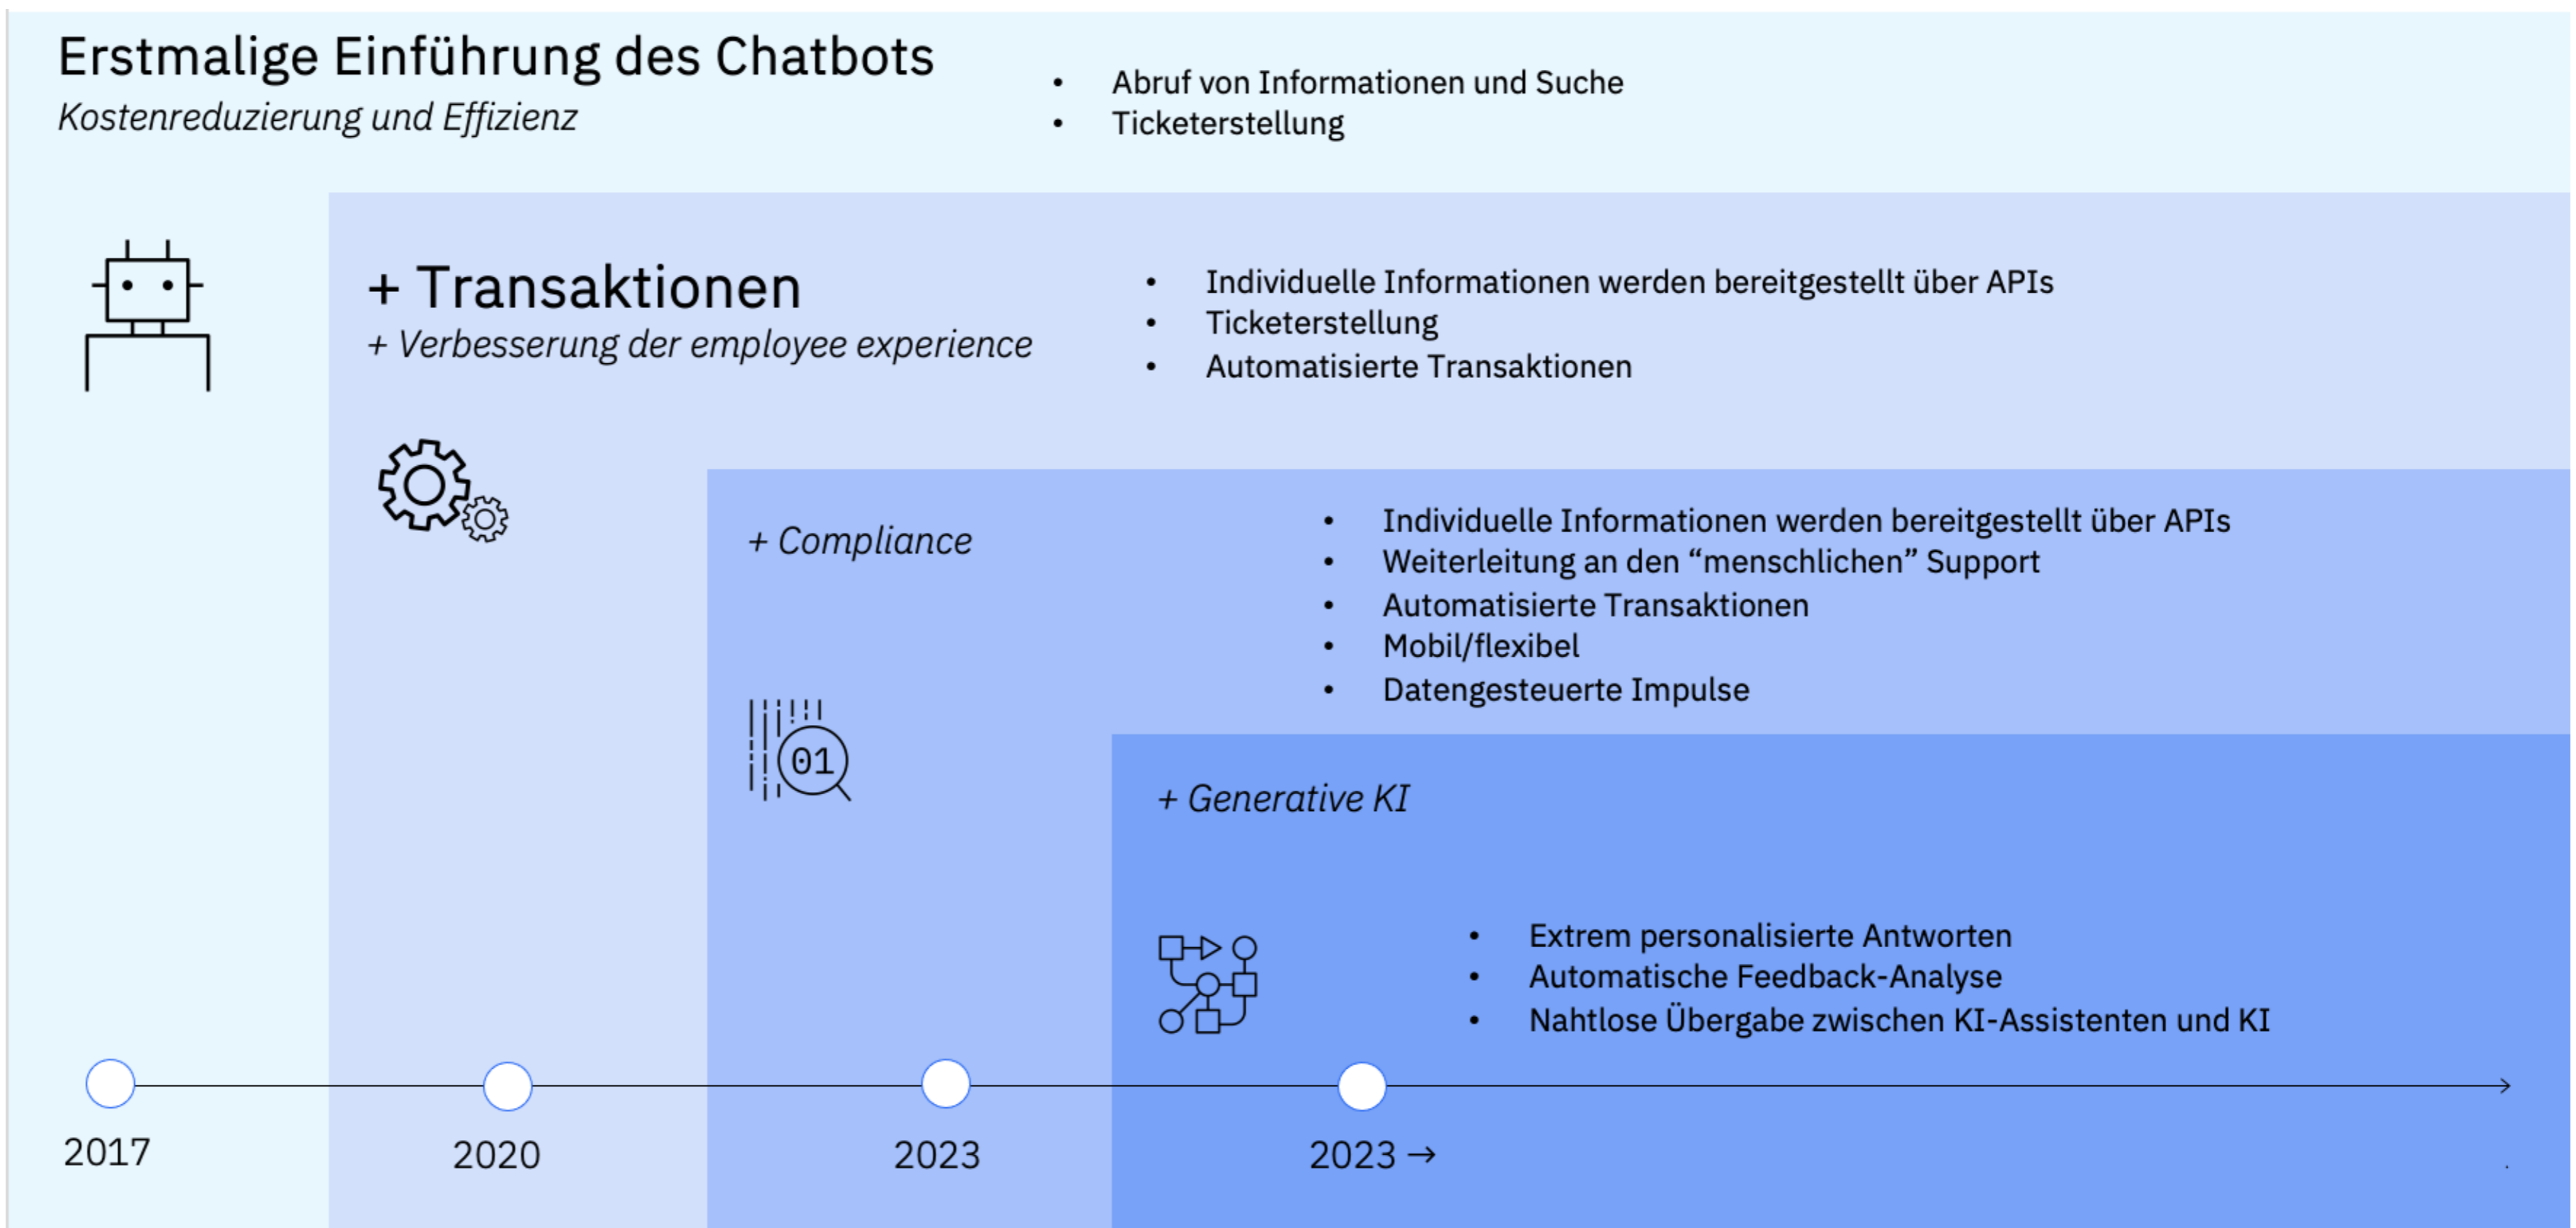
Erstmalige Einführung des Chatbots
*Kostenreduzierung und Effizienz*

- Abruf von Informationen und Suche
- Ticketerstellung

+ Transaktionen
*+ Verbesserung der employee experience*

- Individuelle Informationen werden bereitgestellt über APIs
- Ticketerstellung
- Automatisierte Transaktionen

*+ Compliance*

- Individuelle Informationen werden bereitgestellt über APIs
- Weiterleitung an den “menschlichen” Support
- Automatisierte Transaktionen
- Mobil/flexibel
- Datengesteuerte Impulse

01

*+ Generative KI*

- Extrem personalisierte Antworten
- Automatische Feedback-Analyse
- Nahtlose Übergabe zwischen KI-Assistenten und KI

2017

2020

2023

2023 →